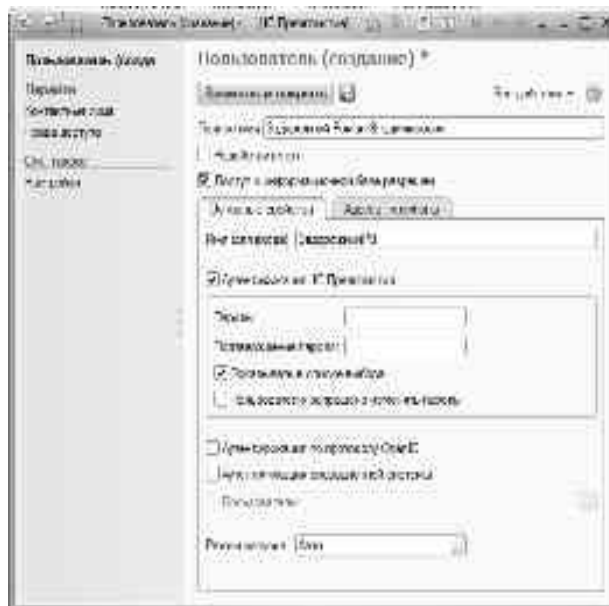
Пользователь (создание) *

Пользователь (создание)
Перейти
Контактная лицо
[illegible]
См. также
Настройки

Записать и закрыть
Еще
Полное имя: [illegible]
Недействителен
Доступ к информационной базе разрешен
Основные сведения
Адрес, телефон
Имя (для входа): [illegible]
Аутентификация 1С:Предприятия
Пароль:
Подтверждение пароля:
Показывать в списке выбора
Пользователю запрещено изменять пароль
Аутентификация по протоколу OpenID
Аутентификация операционной системы
Пользователь:
Режим запуска: Авто